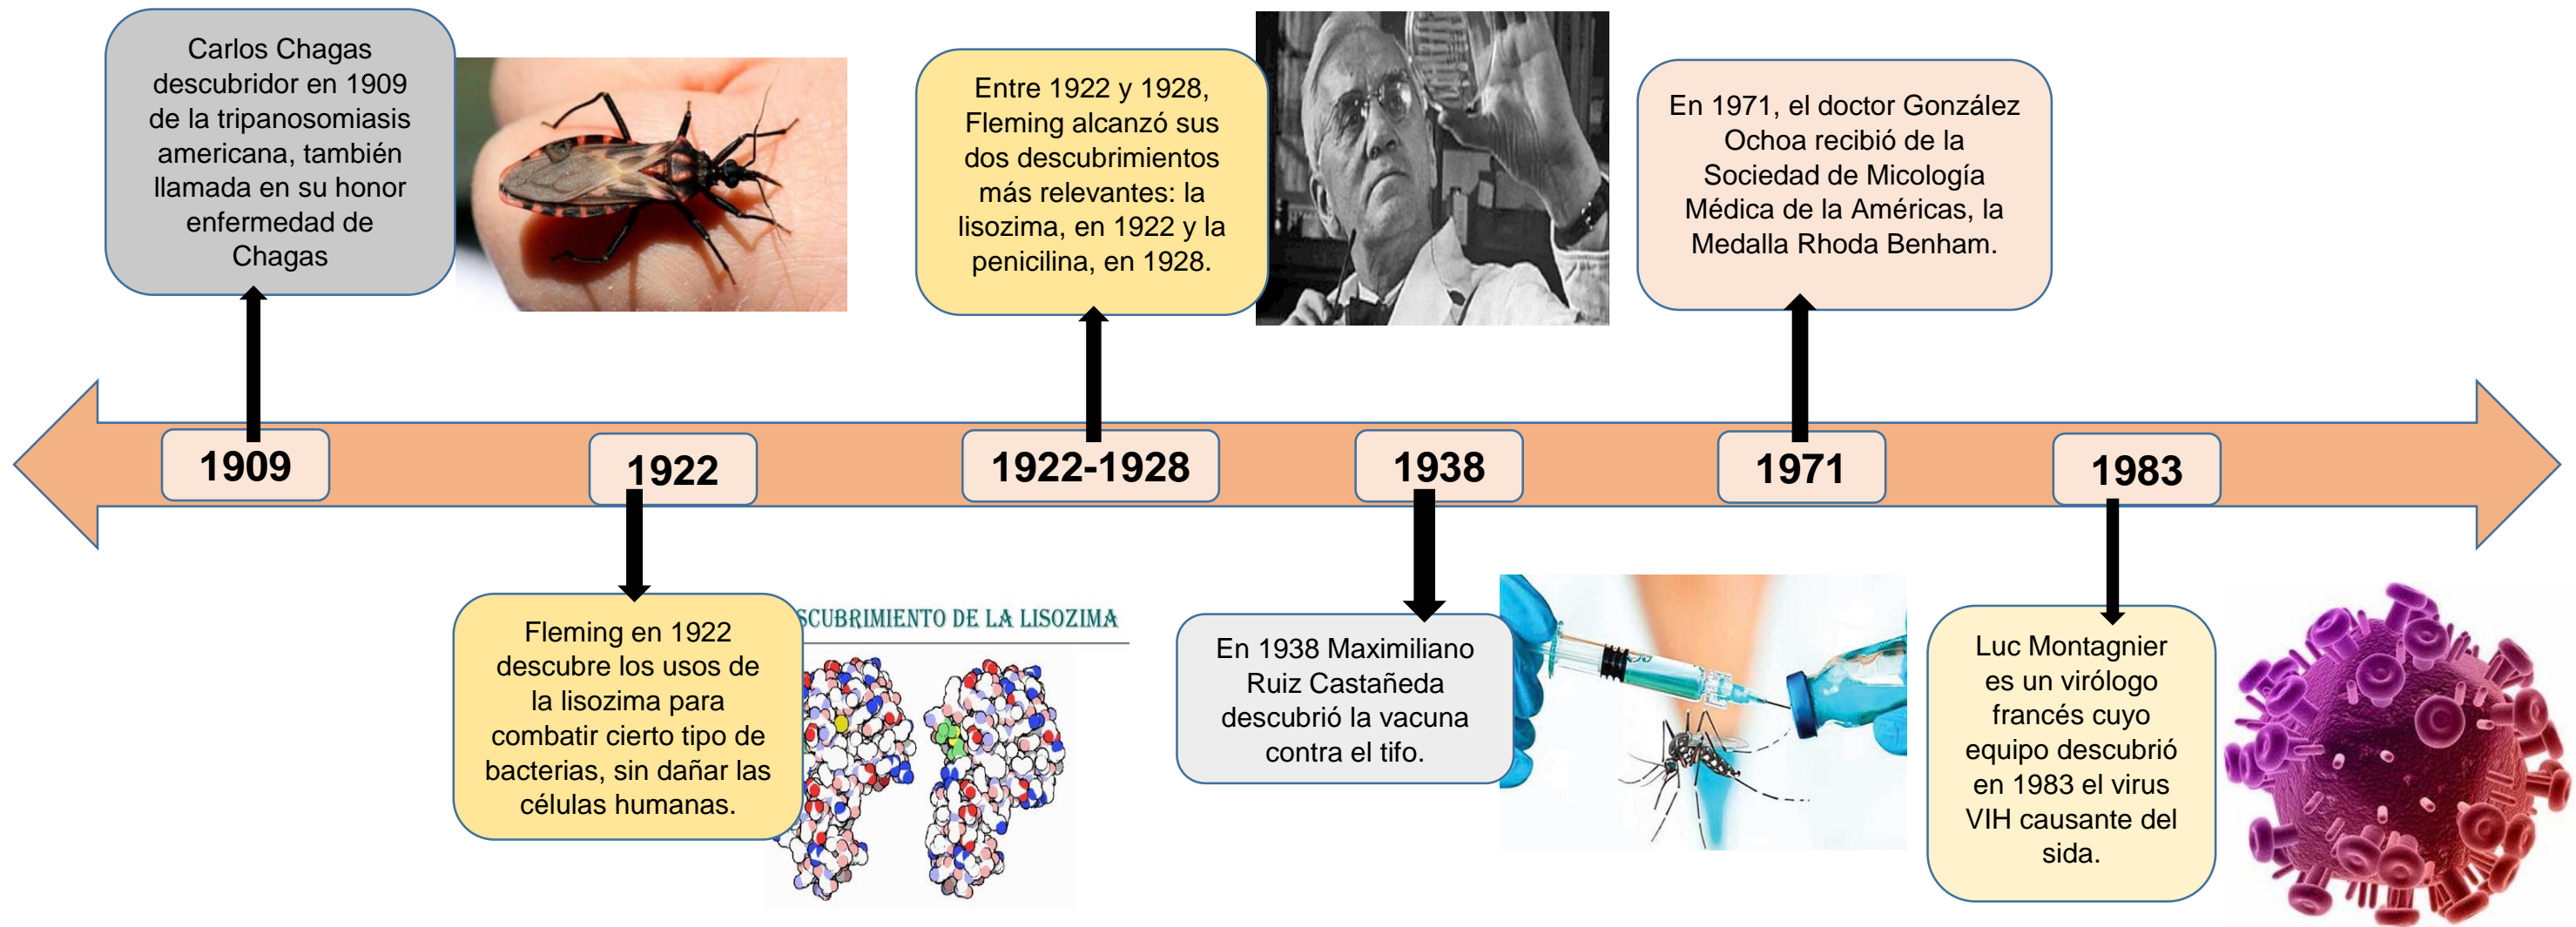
Carlos Chagas descubridor en 1909 de la tripanosomiasis americana, también llamada en su honor enfermedad de Chagas

Entre 1922 y 1928, Fleming alcanzó sus dos descubrimientos más relevantes: la lisozima, en 1922 y la penicilina, en 1928.

En 1971, el doctor González Ochoa recibió de la Sociedad de Micología Médica de las Américas, la Medalla Rhoda Benham.

1909

1922

1922-1928

1938

1971

1983

Fleming en 1922 descubre los usos de la lisozima para combatir cierto tipo de bacterias, sin dañar las células humanas.

SCUBRIMIENTO DE LA LISOZIMA

En 1938 Maximiliano Ruiz Castañeda descubrió la vacuna contra el tifo.

Luc Montagnier es un virólogo francés cuyo equipo descubrió en 1983 el virus VIH causante del sida.